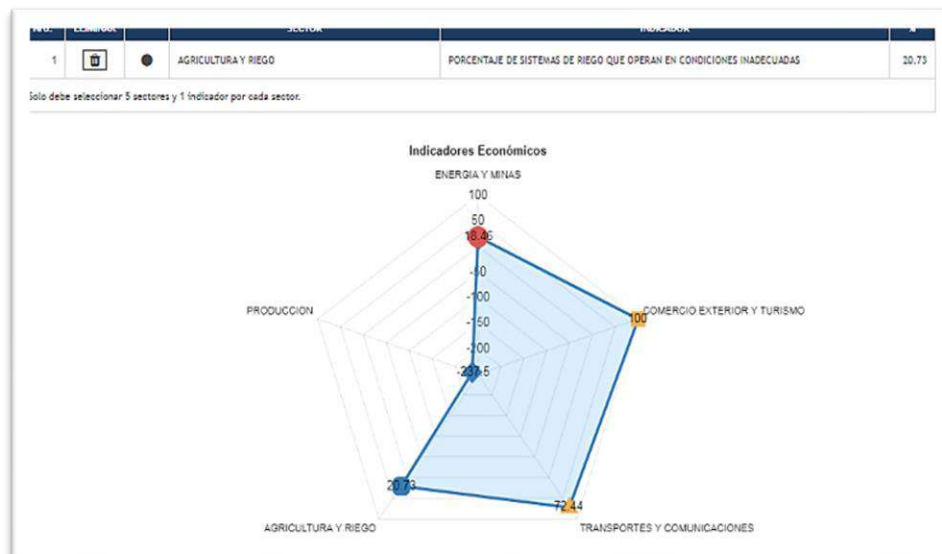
| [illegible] | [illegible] | | SECTOR | INDICADOR | % |
|---|---|---|---|---|---|
| 1 | | | AGRICULTURA Y RIEGO | PORCENTAJE DE SISTEMAS DE RIEGO QUE OPERAN EN CONDICIONES INADECUADAS | 20.73 |

Solo debe seleccionar 5 sectores y 1 indicador por cada sector.

Indicadores Económicos

ENERGIA Y MINAS
100
50
18.46
0
-100
-150
-200
-237.5
COMERCIO EXTERIOR Y TURISMO
100
PRODUCCION
20.73
AGRICULTURA Y RIEGO
72.44
TRANSPORTES Y COMUNICACIONES